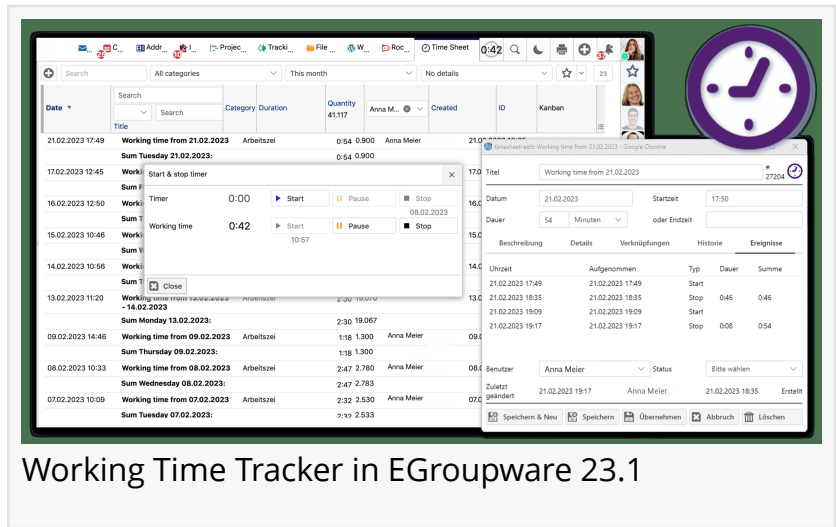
C... Addr... I... Projec... Tracki... File... W... Roc... Time Sheet 0:42

Search | All categories | This month | No details | 23

Date | Search | Title | Category | Duration | Quantity 41.117 | Anna M... | Created | ID | Kanban

21.02.2023 17:49 | Working time from 21.02.2023 | Arbeitszei | 0:54 | 0.900 | Anna Meier | 21.02.2023
Sum Tuesday 21.02.2023: | 0:54 | 0.900
17.02.2023 12:45 | Working time
Sum F
16.02.2023 12:50 | Working
Sum T
15.02.2023 10:46 | Working
Sum W
14.02.2023 10:56 | Working
Sum T
13.02.2023 11:20 | Working time from 13.02.2023 - 14.02.2023 | Arbeitszei | 2:30 | 19.070
Sum Monday 13.02.2023: | 2:30 | 19.067
09.02.2023 14:46 | Working time from 09.02.2023 | Arbeitszei | 1:18 | 1.300 | Anna Meier
Sum Thursday 09.02.2023: | 1:18 | 1.300
08.02.2023 10:33 | Working time from 08.02.2023 | Arbeitszei | 2:47 | 2.780 | Anna Meier
Sum Wednesday 08.02.2023: | 2:47 | 2.783
07.02.2023 10:09 | Working time from 07.02.2023 | Arbeitszei | 2:32 | 2.530 | Anna Meier
Sum Tuesday 07.02.2023: | 2:32 | 2.533

Start & stop timer
Timer | 0:00 | Start | Pause | Stop
Working time | 0:42 | Start | Pause | Stop
08.02.2023
10:57
Close

timesheet-edit: Working time from 21.02.2023 - Google Chrome
Titel | Working time from 21.02.2023 | # 27204
Datum | 21.02.2023 | Startzeit | 17:50
Dauer | 54 | Minuten | oder Endzeit
Beschreibung | Details | Verknüpfungen | Historie | Ereignisse

| Uhrzeit | Aufgenommen | Typ | Dauer | Summe |
|---|---|---|---|---|
| 21.02.2023 17:49 | 21.02.2023 17:49 | Start | | |
| 21.02.2023 18:35 | 21.02.2023 18:35 | Stop | 0:46 | 0:46 |
| 21.02.2023 19:09 | 21.02.2023 19:09 | Start | | |
| 21.02.2023 19:17 | 21.02.2023 19:17 | Stop | 0:08 | 0:54 |

Benutzer | Anna Meier | Status | Bitte wählen
Zuletzt geändert | 21.02.2023 19:17 | Anna Meier | 21.02.2023 18:35 | Erstellt
Speichern & Neu | Speichern | Übernehmen | Abbruch | Löschen

Working Time Tracker in EGroupware 23.1